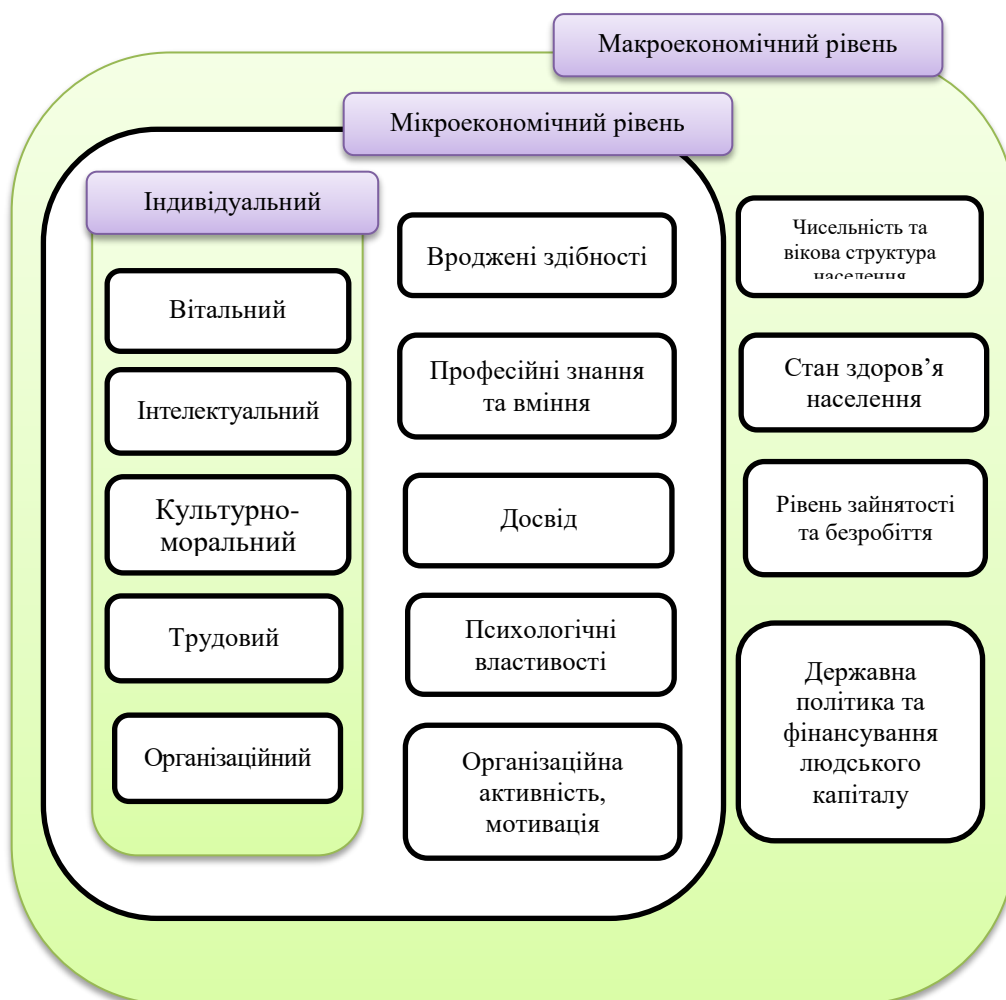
Макроекономічний рівень

Мікроекономічний рівень

Індивідуальний

Вітальний

Інтелектуальний

Культурно-моральний

Трудовий

Організаційний

Вроджені здібності

Професійні знання та вміння

Досвід

Психологічні властивості

Організаційна активність, мотивація

Чисельність та вікова структура населення

Стан здоров'я населення

Рівень зайнятості та безробіття

Державна політика та фінансування людського капіталу